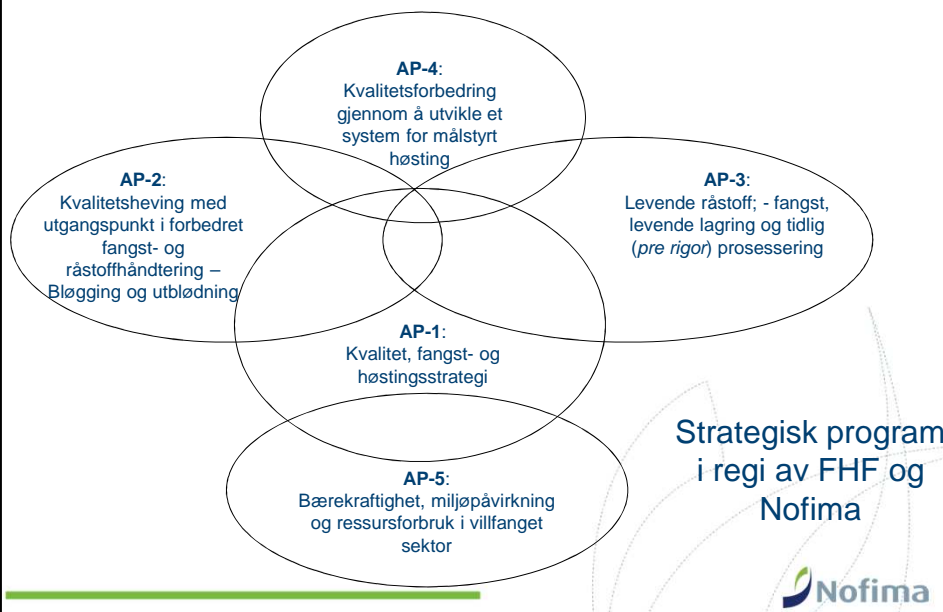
**AP-4**:
Kvalitetsforbedring gjennom å utvikle et system for målstyrt høsting

**AP-2**:
Kvalitetsheving med utgangspunkt i forbedret fangst- og råstoffhåndtering – Bløgging og utblødning

**AP-3**:
Levende råstoff; - fangst, levende lagring og tidlig (*pre rigor*) prosessering

**AP-1**:
Kvalitet, fangst- og høstingsstrategi

**AP-5**:
Bærekraftighet, miljøpåvirkning og ressursforbruk i villfanget sektor

Strategisk program i regi av FHF og Nofima

Nofima